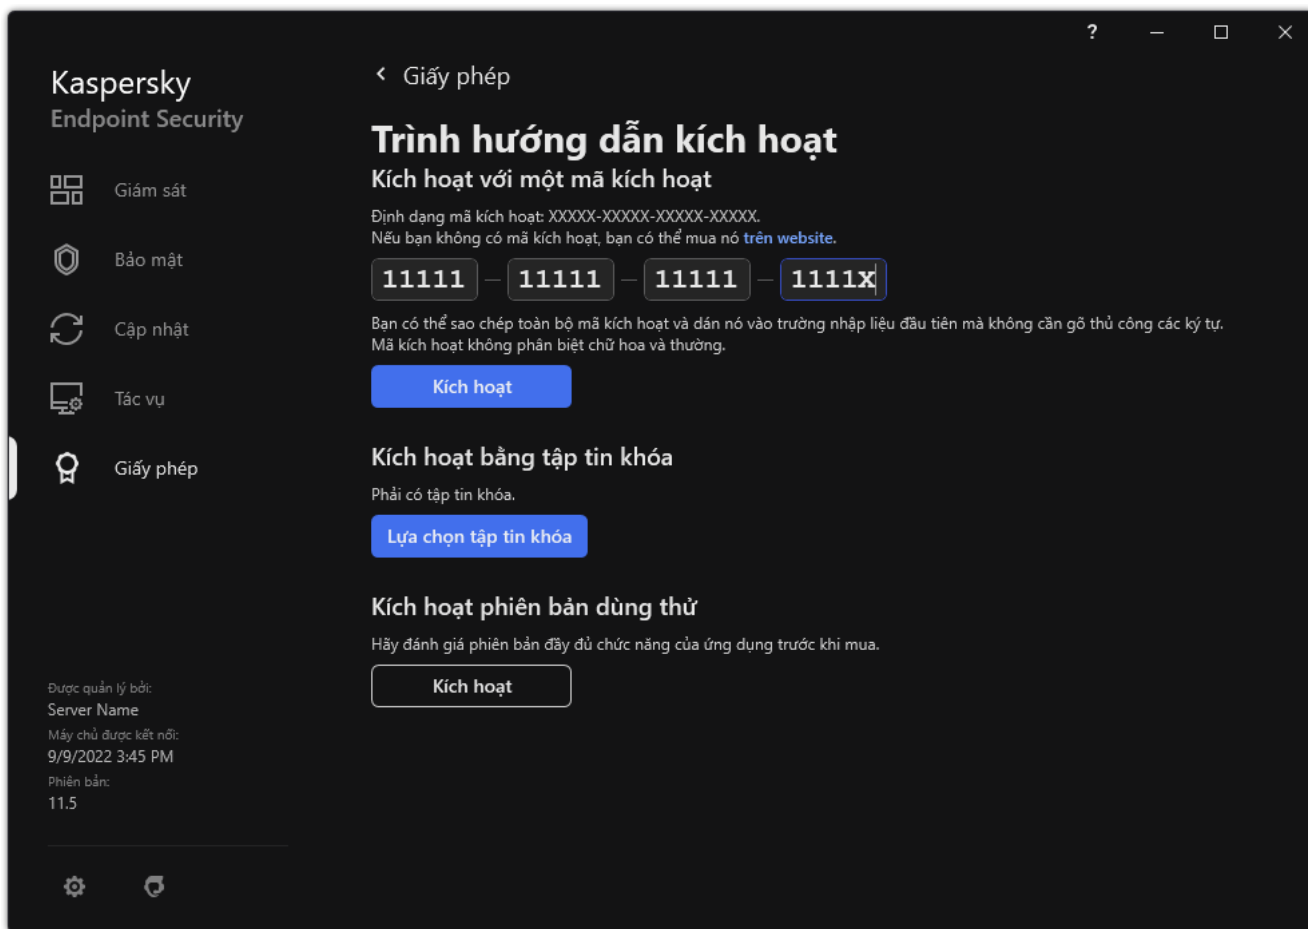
?

Kaspersky
Endpoint Security

Giám sát

Bảo mật

Cập nhật

Tác vụ

Giấy phép

Được quản lý bởi:
Server Name
Máy chủ được kết nối:
9/9/2022 3:45 PM
Phiên bản:
11.5

< Giấy phép

Trình hướng dẫn kích hoạt

Kích hoạt với một mã kích hoạt

Định dạng mã kích hoạt: XXXXX-XXXXX-XXXXX-XXXXX.
Nếu bạn không có mã kích hoạt, bạn có thể mua nó trên website.

11111 – 11111 – 11111 – 1111X

Bạn có thể sao chép toàn bộ mã kích hoạt và dán nó vào trường nhập liệu đầu tiên mà không cần gõ thủ công các ký tự.
Mã kích hoạt không phân biệt chữ hoa và thường.

Kích hoạt

Kích hoạt bằng tập tin khóa

Phải có tập tin khóa.

Lựa chọn tập tin khóa

Kích hoạt phiên bản dùng thử

Hãy đánh giá phiên bản đầy đủ chức năng của ứng dụng trước khi mua.

Kích hoạt